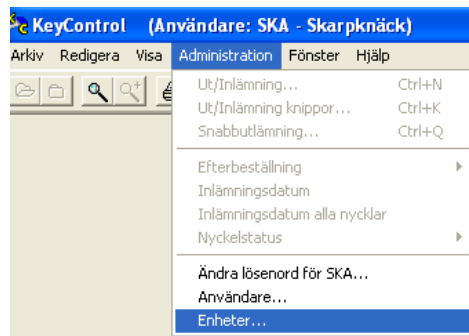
KeyControl (Användare: SKA - Skarpknäck)

Arkiv Redigera Visa Administration Fönster Hjälp

Ut/Inlämning... Ctrl+N
Ut/Inlämning knippor... Ctrl+K
Snabbutlämning... Ctrl+Q

Efterbeställning
Inlämningsdatum
Inlämningsdatum alla nycklar
Nyckelstatus

Ändra lösenord för SKA...
Användare...
Enheter...